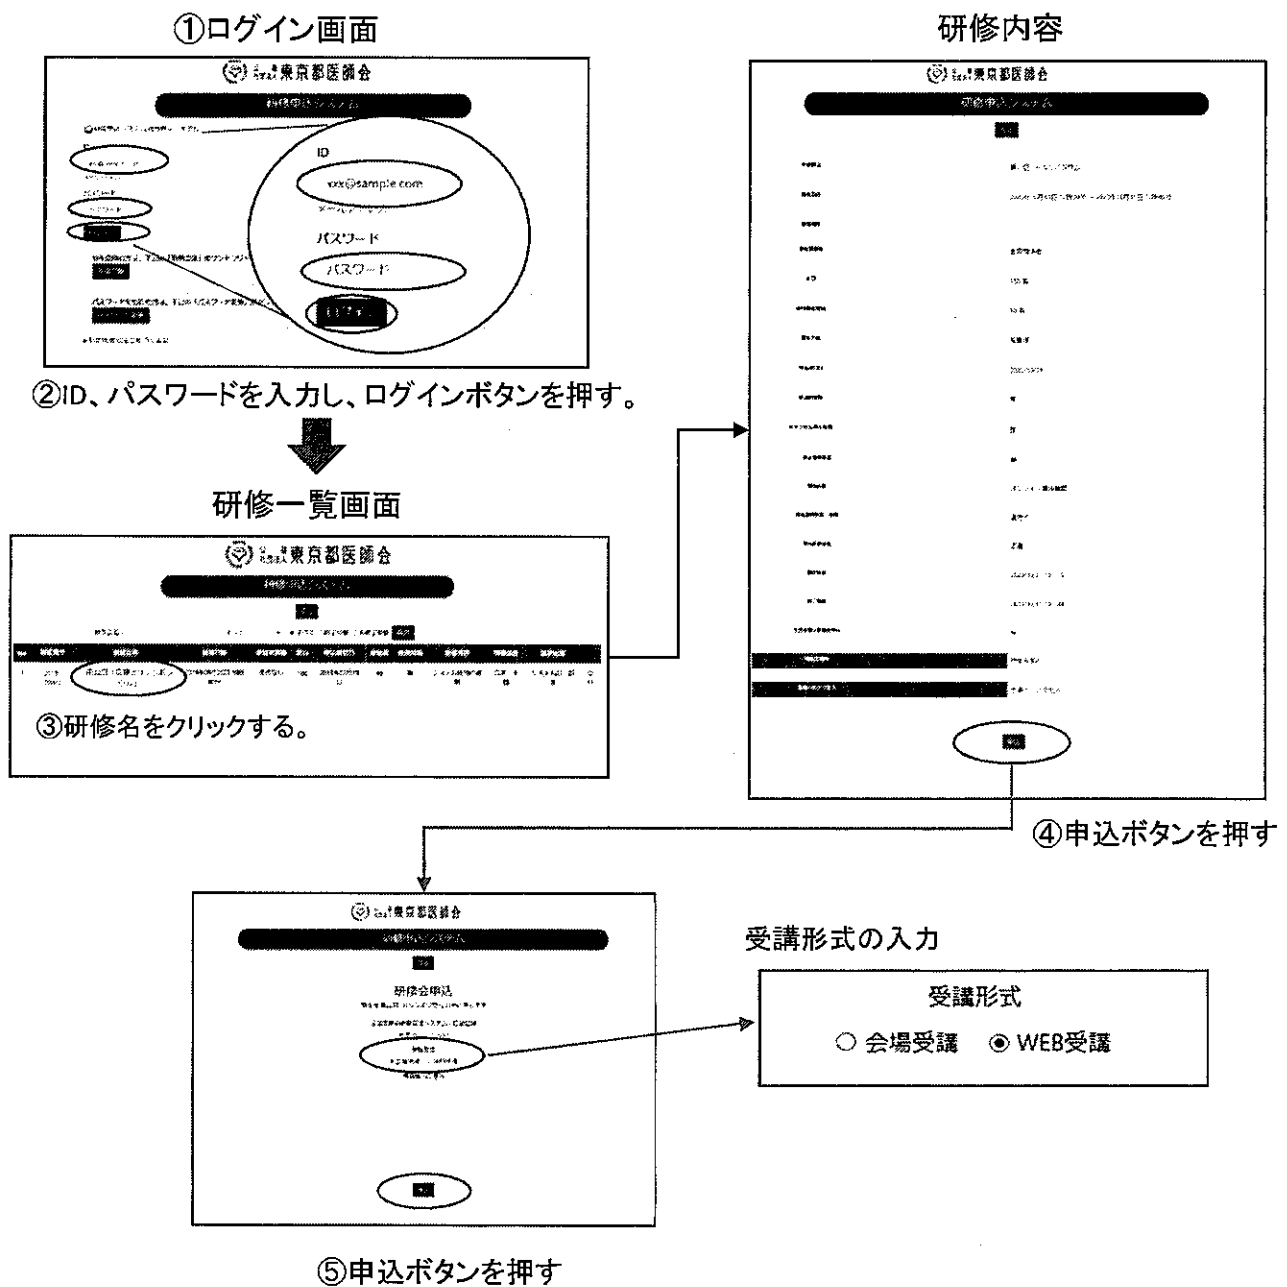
①ログイン画面

東京都医師会

ID

xxx@sample.com

パスワード

パスワード

②ID、パスワードを入力し、ログインボタンを押す。

研修一覧画面

東京都医師会

③研修名をクリックする。

研修内容

東京都医師会

④申込ボタンを押す

東京都医師会

研修会申込

受講形式の入力

受講形式

○ 会場受講　◉ WEB受講

⑤申込ボタンを押す